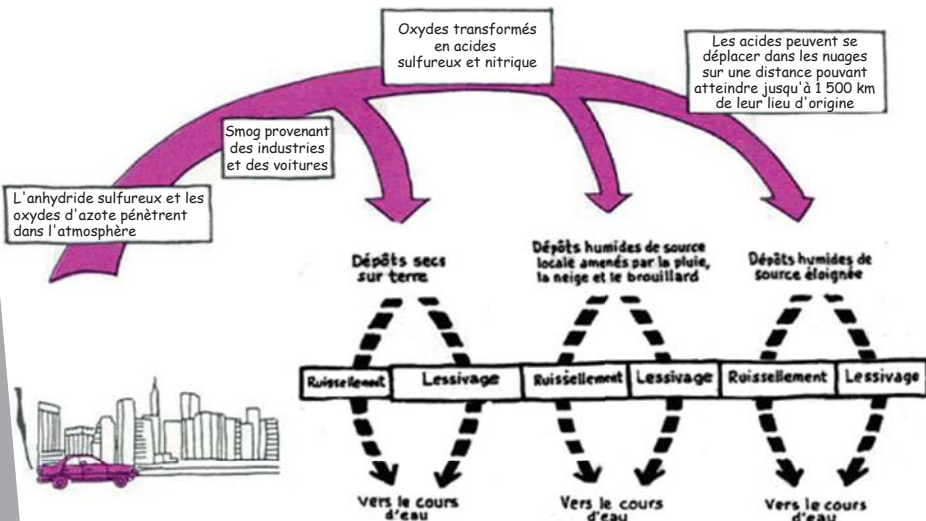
Oxydes transformés en acides sulfureux et nitrique

Les acides peuvent se déplacer dans les nuages sur une distance pouvant atteindre jusqu'à 1 500 km de leur lieu d'origine

Smog provenant des industries et des voitures

L'anhydride sulfureux et les oxydes d'azote pénètrent dans l'atmosphère

Dépôts secs sur terre

Dépôts humides de source locale amenés par la pluie, la neige et le brouillard

Dépôts humides de source éloignée

Ruissellement

Lessivage

Ruissellement

Lessivage

Ruissellement

Lessivage

Vers le cours d'eau

Vers le cours d'eau

Vers le cours d'eau